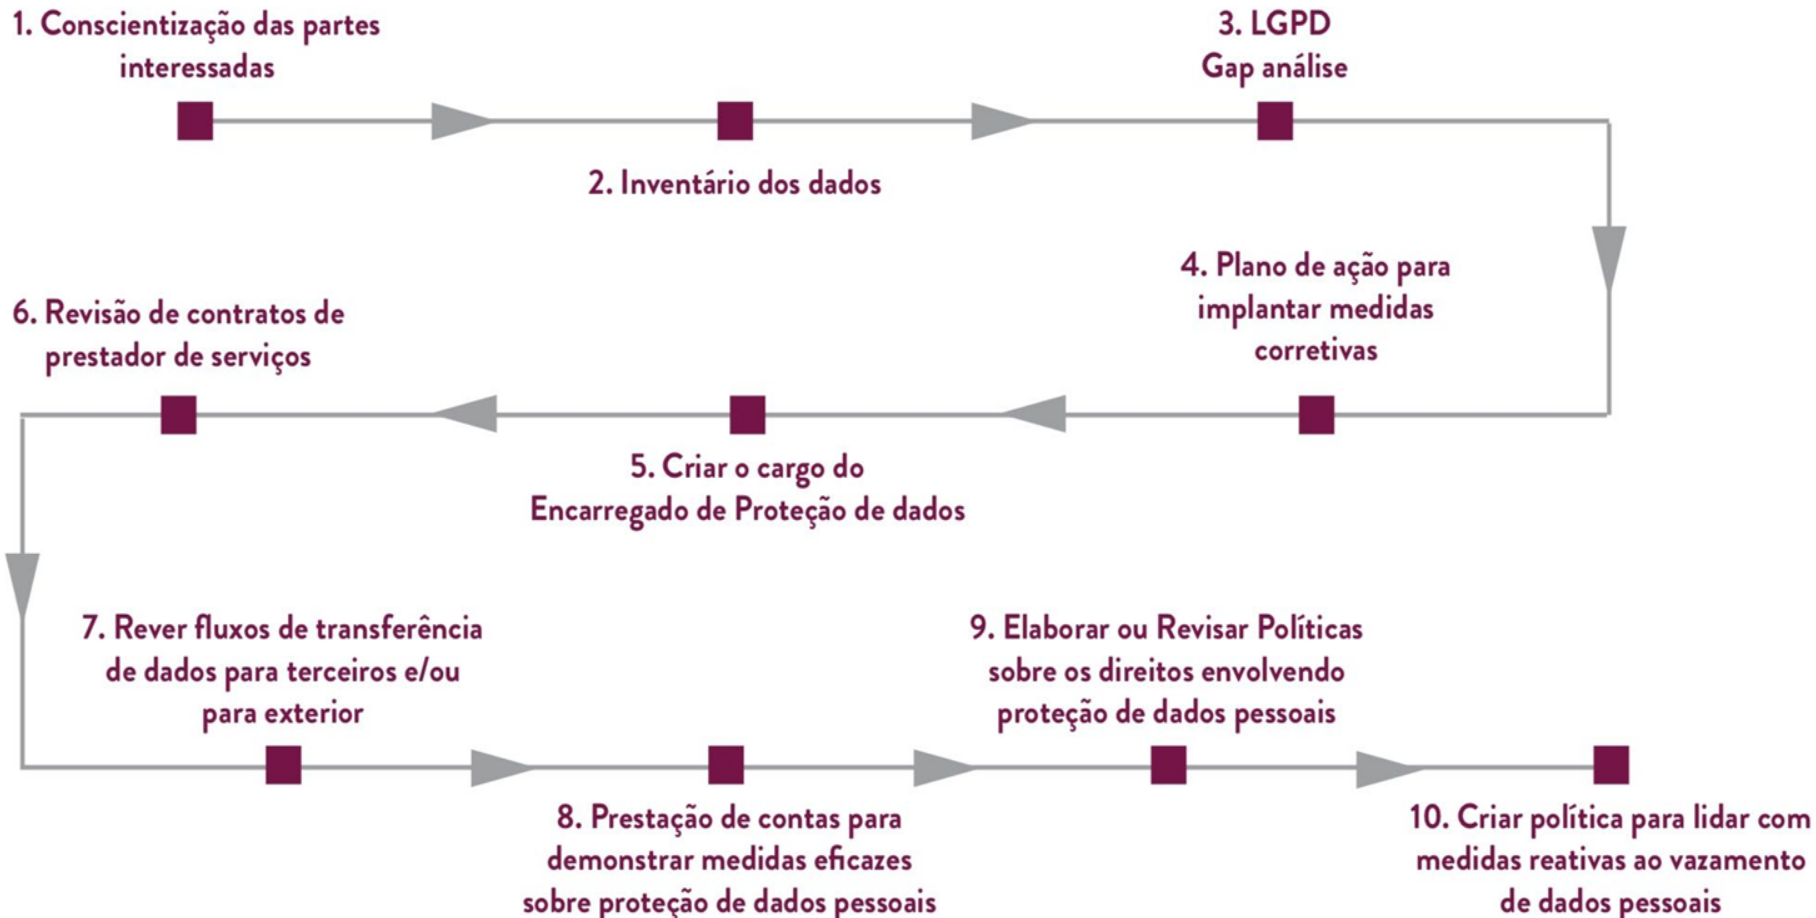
1. Conscientização das partes interessadas

2. Inventário dos dados

3. LGPD
Gap análise

4. Plano de ação para implantar medidas corretivas

5. Criar o cargo do Encarregado de Proteção de dados

6. Revisão de contratos de prestador de serviços

7. Rever fluxos de transferência de dados para terceiros e/ou para exterior

8. Prestação de contas para demonstrar medidas eficazes sobre proteção de dados pessoais

9. Elaborar ou Revisar Políticas sobre os direitos envolvendo proteção de dados pessoais

10. Criar política para lidar com medidas reativas ao vazamento de dados pessoais